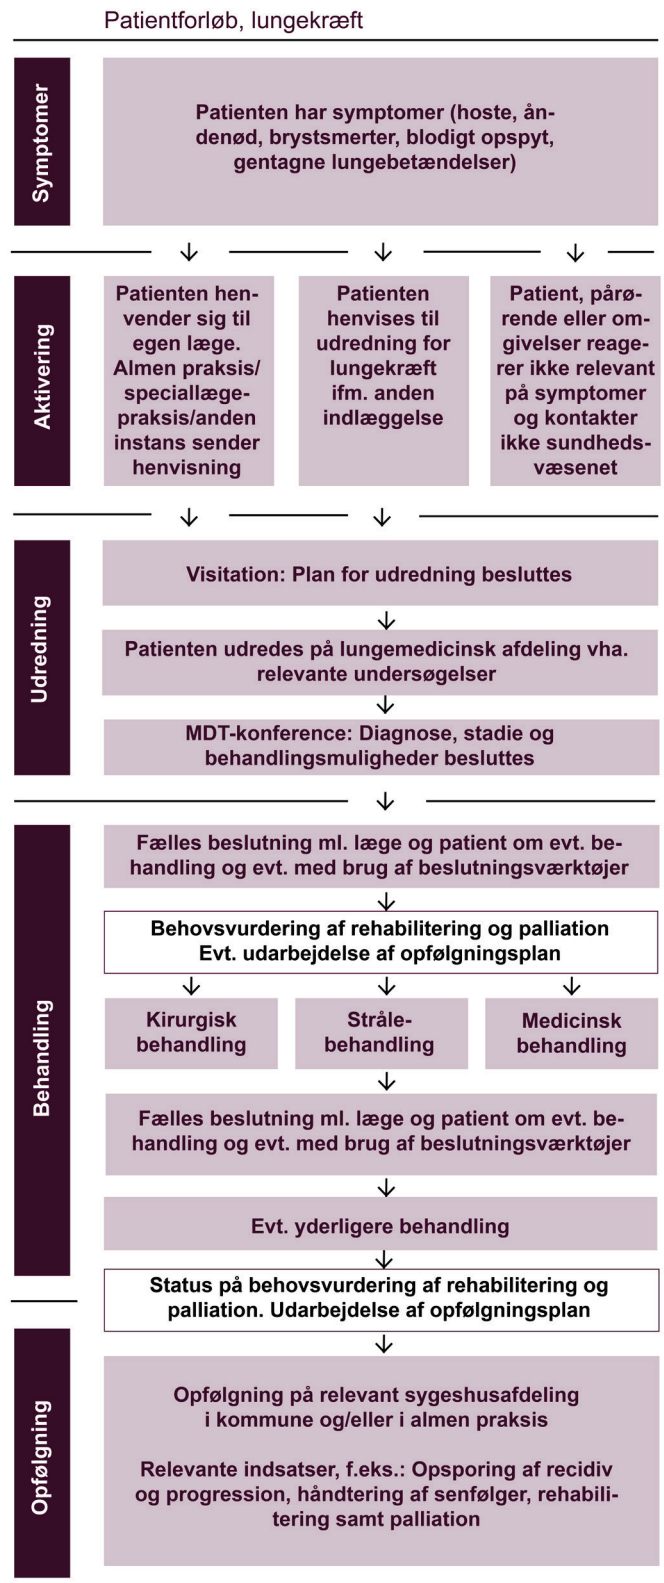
Patientforløb, lungekræft

Symptomer

Patienten har symptomer (hoste, åndenød, brystsmerter, blodigt opspyt, gentagne lungebetændelser)

Aktivering

Patienten henvender sig til egen læge. Almen praksis/speciallægepraksis/anden instans sender henvisning

Patienten henvises til udredning for lungekræft ifm. anden indlæggelse

Patient, pårørende eller omgivelser reagerer ikke relevant på symptomer og kontakter ikke sundhedsvæsenet

Udredning

Visitation: Plan for udredning besluttes

Patienten udredes på lungemedicinsk afdeling vha. relevante undersøgelser

MDT-konference: Diagnose, stadie og behandlingsmuligheder besluttes

Behandling

Fælles beslutning ml. læge og patient om evt. behandling og evt. med brug af beslutningsværktøjer

Behovsvurdering af rehabilitering og palliation
Evt. udarbejdelse af opfølgningsplan

Kirurgisk behandling

Strålebehandling

Medicinsk behandling

Fælles beslutning ml. læge og patient om evt. behandling og evt. med brug af beslutningsværktøjer

Evt. yderligere behandling

Status på behovsvurdering af rehabilitering og palliation. Udarbejdelse af opfølgningsplan

Opfølgning

Opfølgning på relevant sygeshusafdeling i kommune og/eller i almen praksis

Relevante indsatser, f.eks.: Opsporing af recidiv og progression, håndtering af senfølger, rehabilitering samt palliation